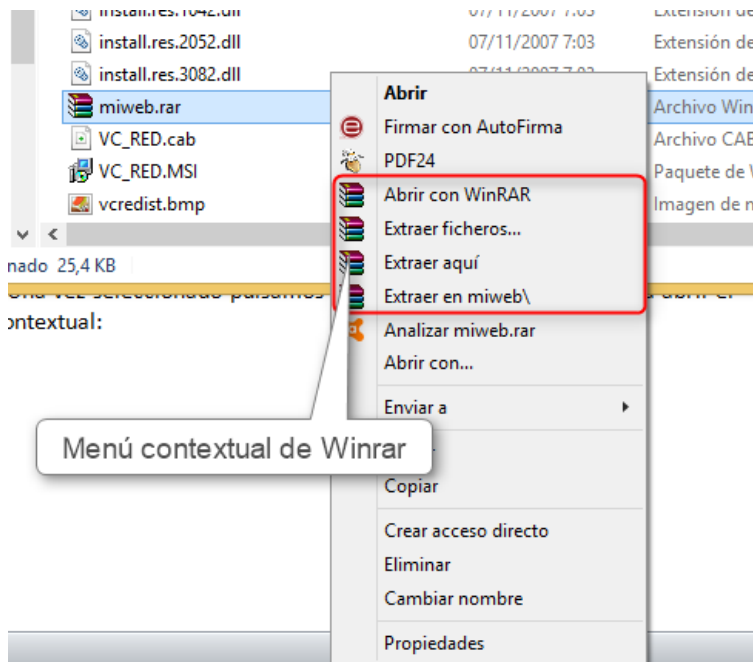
install.res.1042.dll 07/11/2007 7:03 Extensión de
install.res.2052.dll 07/11/2007 7:03 Extensión de
install.res.3082.dll 07/11/2007 7:03 Extensión de
miweb.rar Archivo Win
VC_RED.cab Archivo CAB
VC_RED.MSI Paquete de W
vcredist.bmp Imagen de m

nado 25,4 KB

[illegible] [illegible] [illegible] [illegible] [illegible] abrir el
ontextual:

Abrir
Firmar con AutoFirma
PDF24
Abrir con WinRAR
Extraer ficheros...
Extraer aquí
Extraer en miweb\
Analizar miweb.rar
Abrir con...
Enviar a
Copiar
Crear acceso directo
Eliminar
Cambiar nombre
Propiedades

Menú contextual de Winrar